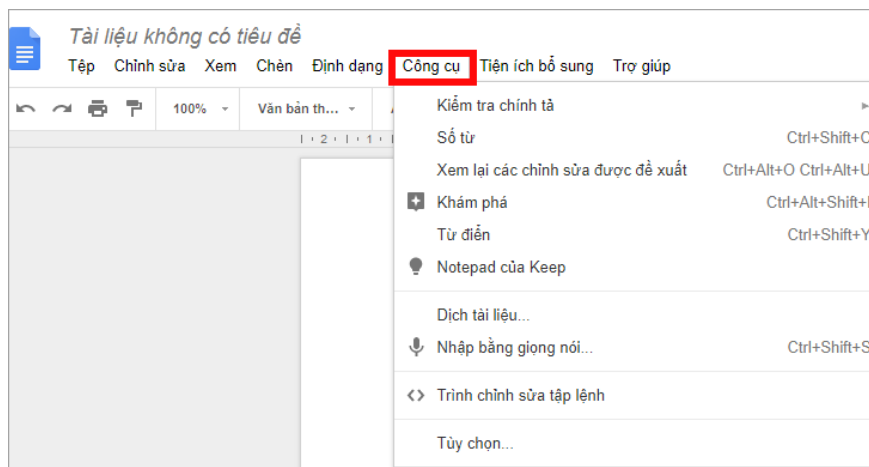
Tài liệu không có tiêu đề

Tệp Chỉnh sửa Xem Chèn Định dạng Công cụ Tiện ích bổ sung Trợ giúp

100% Văn bản th...

Kiểm tra chính tả
Số từ Ctrl+Shift+C
Xem lại các chỉnh sửa được đề xuất Ctrl+Alt+O Ctrl+Alt+U
Khám phá Ctrl+Alt+Shift+I
Từ điển Ctrl+Shift+Y
Notepad của Keep
Dịch tài liệu...
Nhập bằng giọng nói... Ctrl+Shift+S
Trình chỉnh sửa tập lệnh
Tùy chọn...